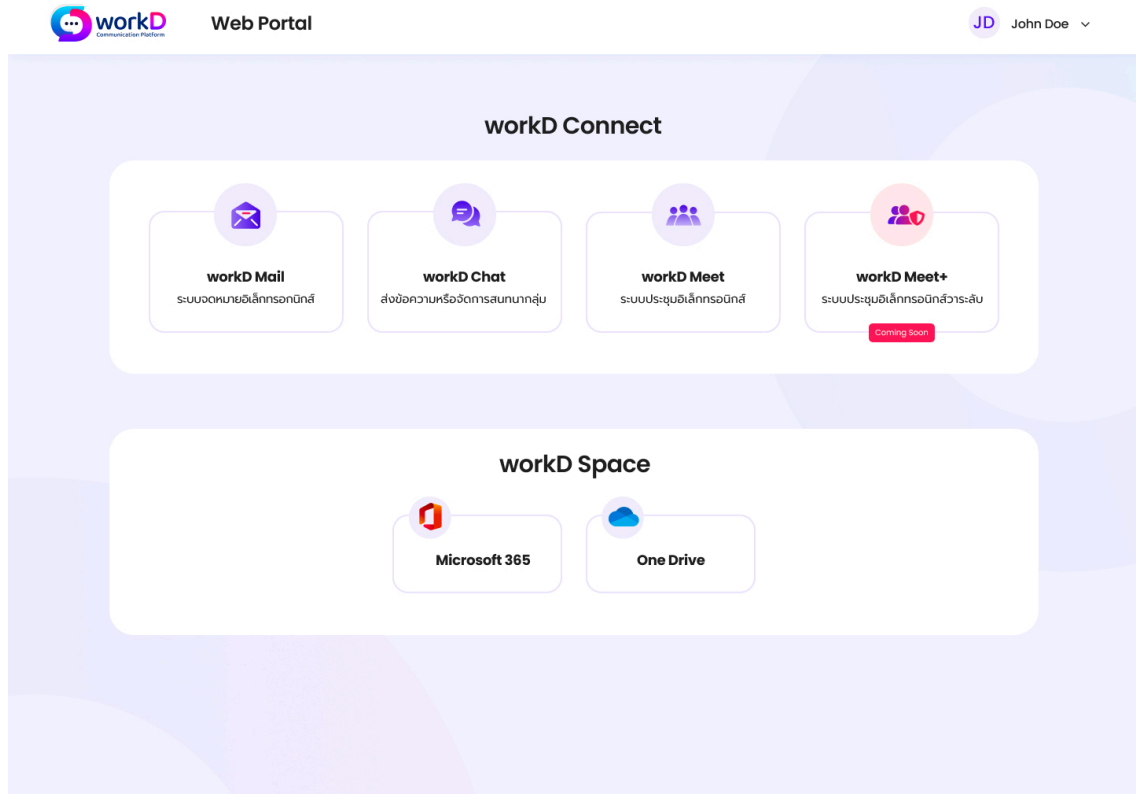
workD Communication Platform

Web Portal

JD John Doe

workD Connect

workD Mail
ระบบจดหมายอิเล็กทรอนิกส์

workD Chat
ส่งข้อความหรือจัดการสนทนากลุ่ม

workD Meet
ระบบประชุมอิเล็กทรอนิกส์

workD Meet+
ระบบประชุมอิเล็กทรอนิกส์วาระลับ
Coming Soon

workD Space

Microsoft 365

One Drive